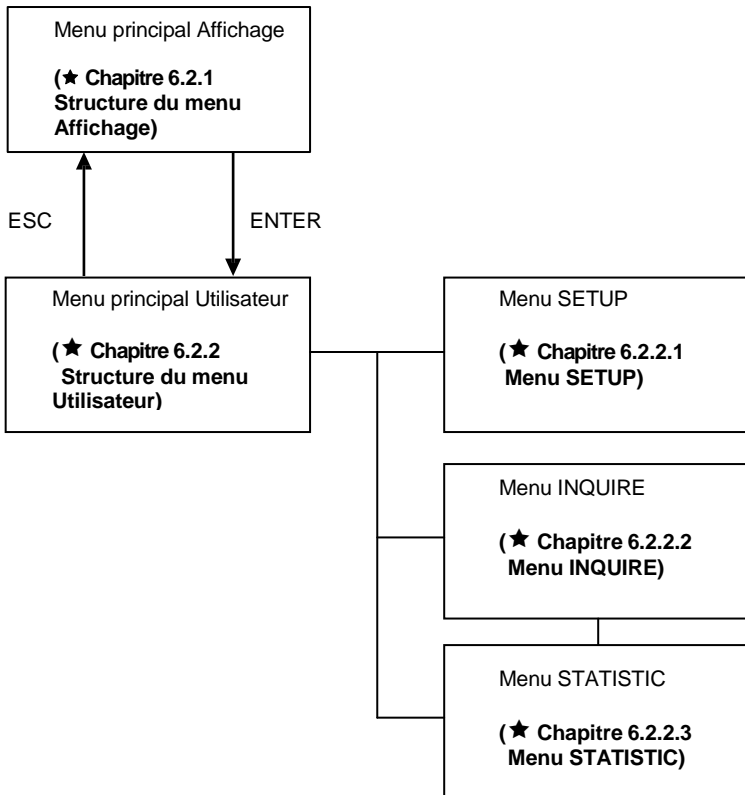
Menu principal Affichage

(★ Chapitre 6.2.1 Structure du menu Affichage)

ESC

ENTER

Menu principal Utilisateur

(★ Chapitre 6.2.2 Structure du menu Utilisateur)

Menu SETUP

(★ Chapitre 6.2.2.1 Menu SETUP)

Menu INQUIRE

(★ Chapitre 6.2.2.2 Menu INQUIRE)

Menu STATISTIC

(★ Chapitre 6.2.2.3 Menu STATISTIC)